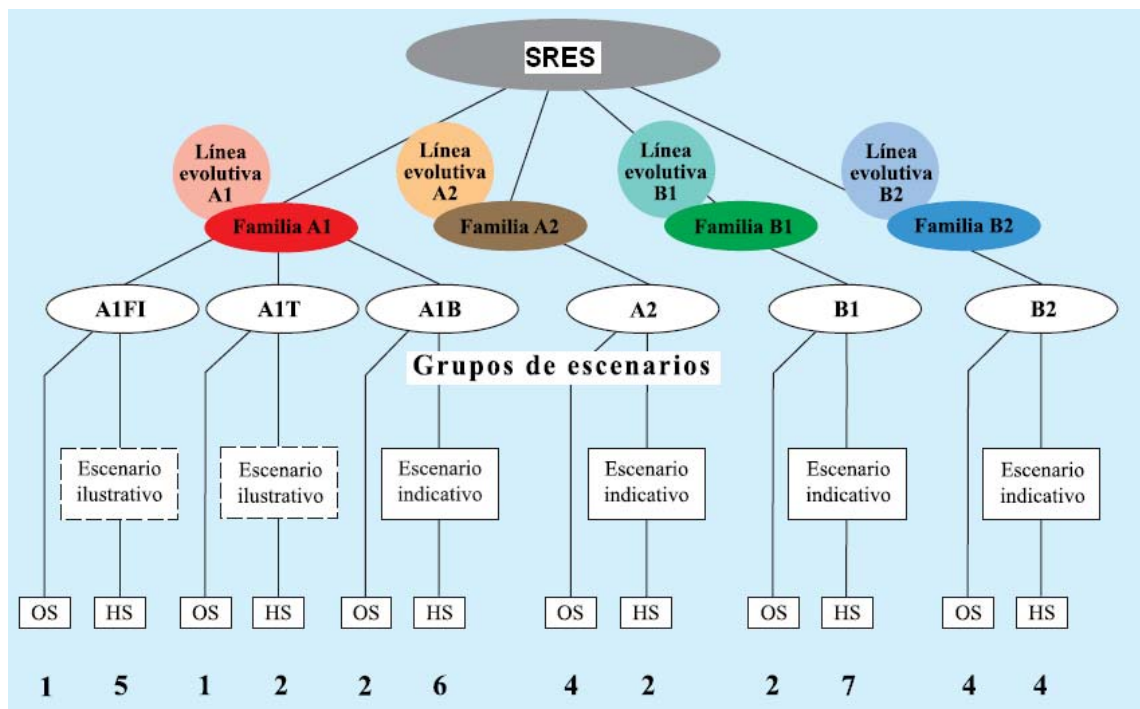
SRES

Línea evolutiva A1

Familia A1

Línea evolutiva A2

Familia A2

Línea evolutiva B1

Familia B1

Línea evolutiva B2

Familia B2

A1FI

A1T

A1B

A2

B1

B2

Grupos de escenarios

Escenario ilustrativo

Escenario ilustrativo

Escenario indicativo

Escenario indicativo

Escenario indicativo

Escenario indicativo

OS HS OS HS OS HS OS HS OS HS OS HS

1 5 1 2 2 6 4 2 2 7 4 4